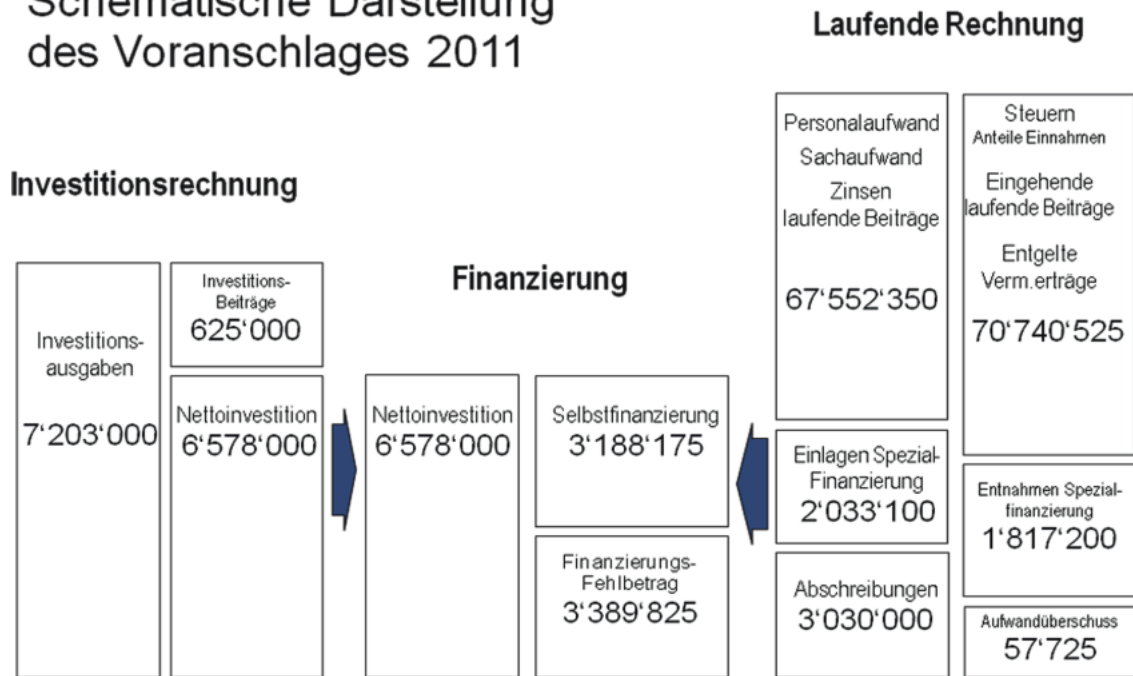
Schematische Darstellung des Voranschlages 2011

Laufende Rechnung

Investitionsrechnung

Finanzierung

Investitionsausgaben
7‘203‘000

Investitions-Beiträge
625‘000

Nettoinvestition
6‘578‘000

Nettoinvestition
6‘578‘000

Selbstfinanzierung
3‘188‘175

Finanzierungs-Fehlbetrag
3‘389‘825

Personalaufwand
Sachaufwand
Zinsen
laufende Beiträge
67‘552‘350

Einlagen Spezial-Finanzierung
2‘033‘100

Abschreibungen
3‘030‘000

Steuern
Anteile Einnahmen
Eingehende laufende Beiträge
Entgelte
Verm.erträge
70‘740‘525

Entnahmen Spezial-finanzierung
1‘817‘200

Aufwandüberschuss
57‘725